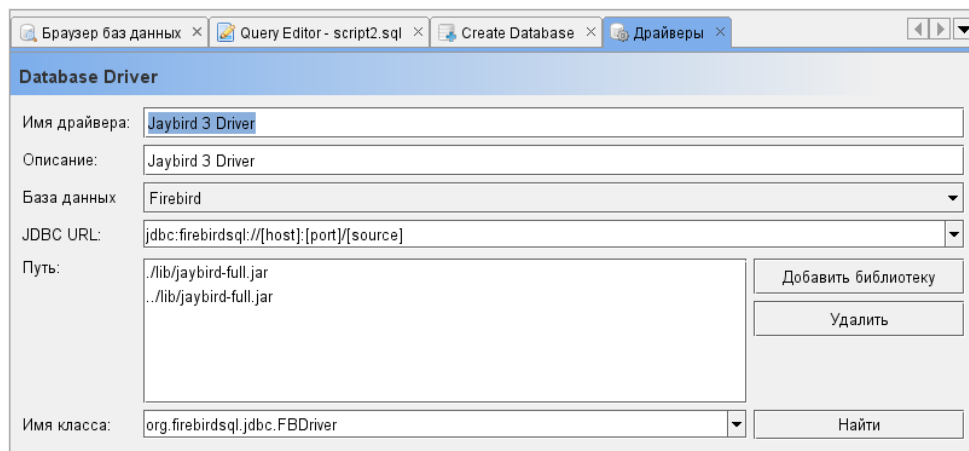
Браузер баз данных × Query Editor - script2.sql × Create Database × Драйверы ×

Database Driver

Имя драйвера: Jaybird 3 Driver

Описание: Jaybird 3 Driver

База данных Firebird

JDBC URL: jdbc:firebirdsql://[host]:[port]/[source]

Путь: ./lib/jaybird-full.jar
../lib/jaybird-full.jar

Добавить библиотеку

Удалить

Имя класса: org.firebirdsql.jdbc.FBDriver

Найти